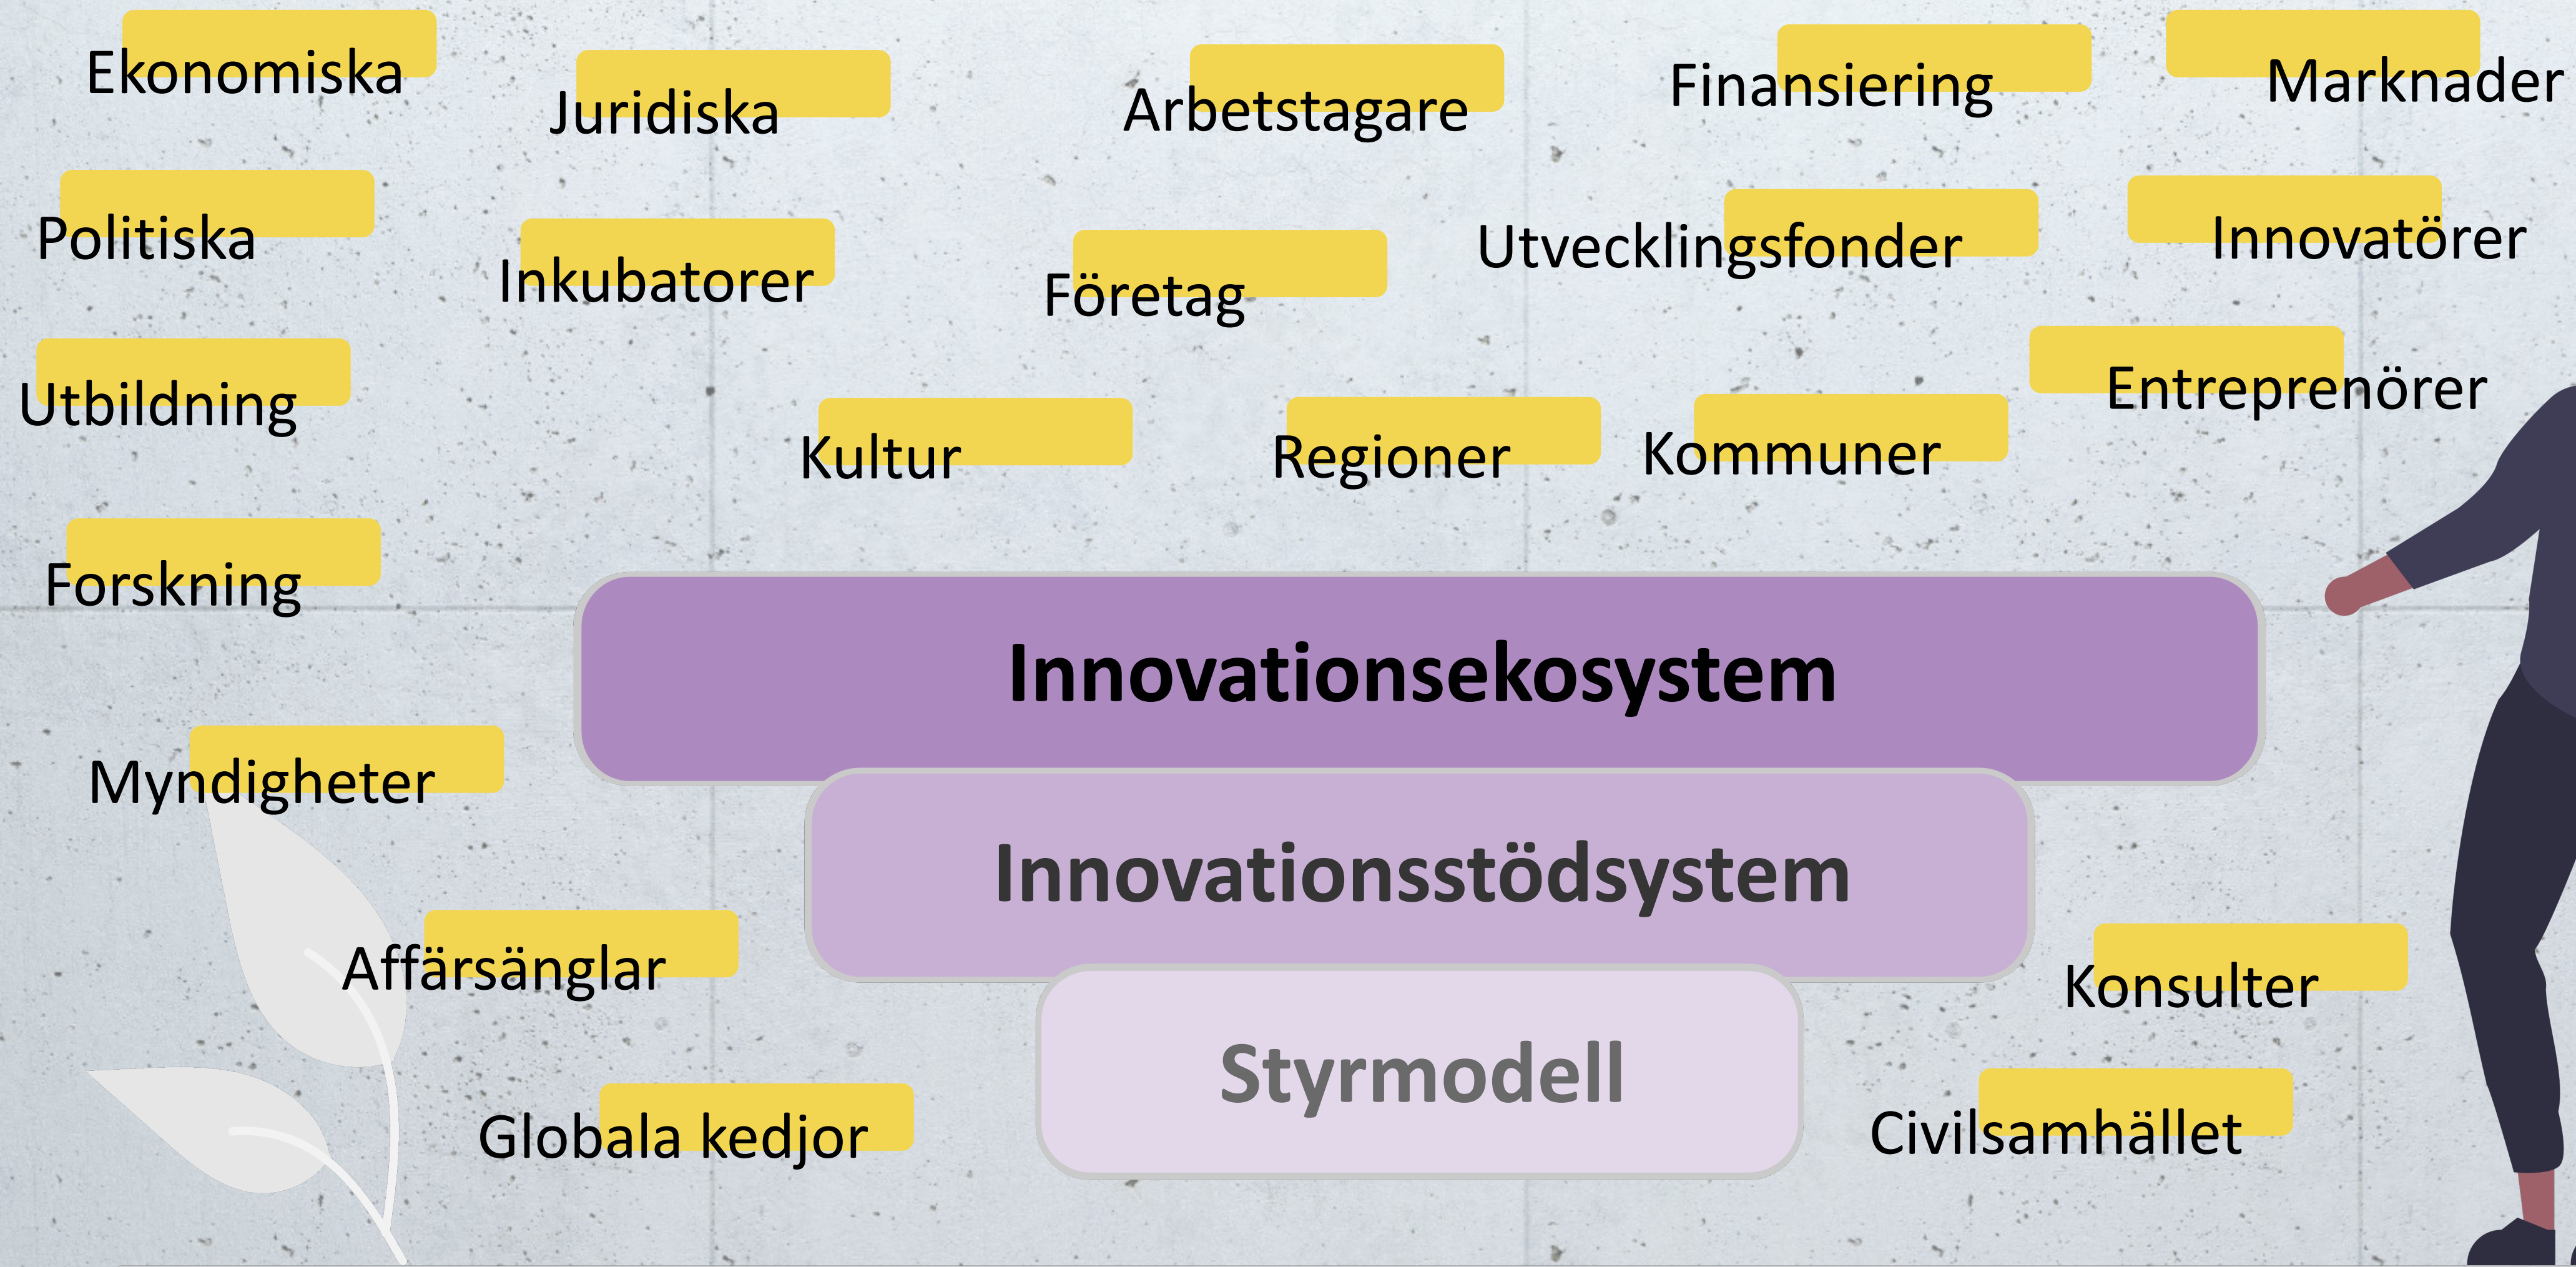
Ekonomiska

Juridiska

Arbetstagare

Finansiering

Marknader

Politiska

Inkubatorer

Företag

Utvecklingsfonder

Innovatörer

Utbildning

Kultur

Regioner

Kommuner

Entreprenörer

Forskning

Innovationsekosystem

Innovationsstödsystem

Styrmodell

Myndigheter

Affärsänglar

Konsulter

Globala kedjor

Civilsamhället